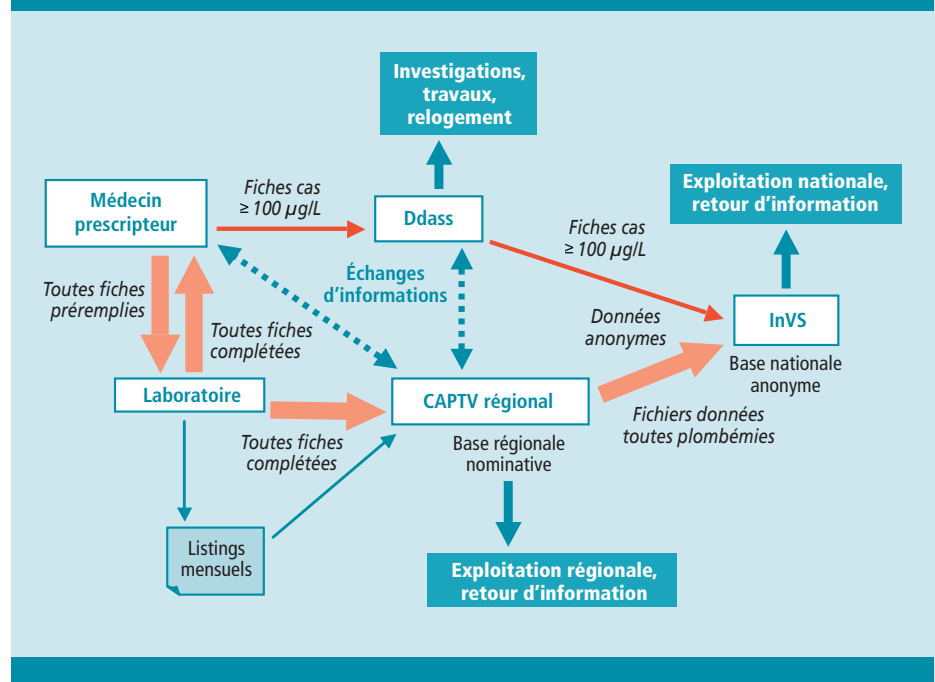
Investigations, travaux, relogement

Exploitation nationale, retour d'information

Médecin prescripteur

Fiches cas
≥ 100 µg/L

Ddass

Fiches cas
≥ 100 µg/L

InVS

Base nationale anonyme

Toutes fiches préremplies

Toutes fiches complétées

Échanges d'informations

Données anonymes

Laboratoire

CAPTV régional

Base régionale nominative

Fichiers données toutes plombémies

Toutes fiches complétées

Listings mensuels

Exploitation régionale, retour d'information